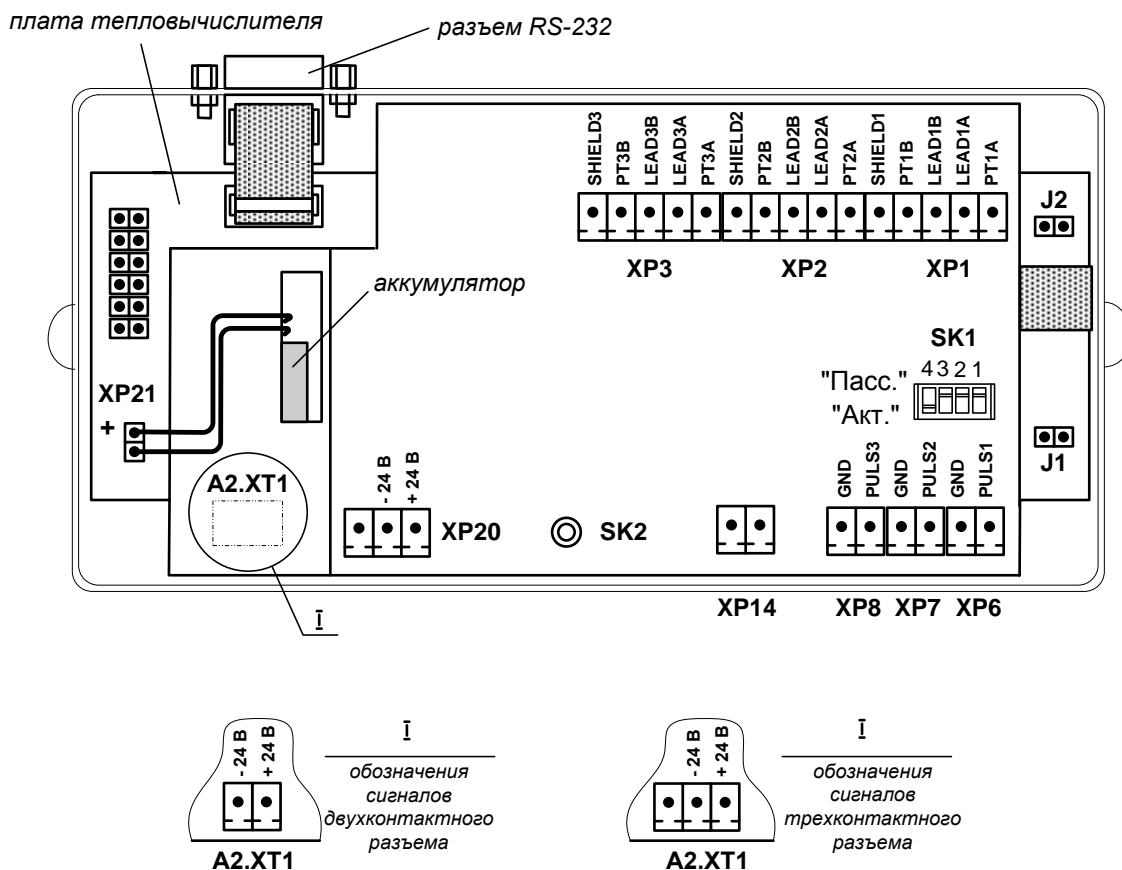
плата тепловычислителя

разъем RS-232

SHIELD3 PT3B LEAD3B LEAD3A PT3A SHIELD2 PT2B LEAD2B LEAD2A PT2A SHIELD1 PT1B LEAD1B LEAD1A PT1A

J2

XP3 XP2 XP1

аккумулятор

SK1

4 3 2 1

"Пасс."

"Акт."

XP21

+

J1

A2.XT1

- 24 В + 24 В

GND PULS3 GND PULS2 GND PULS1

XP20

SK2

XP14 XP8 XP7 XP6

I

- 24 В + 24 В

A2.XT1

I

обозначения сигналов двухконтактного разъема

- 24 В + 24 В

A2.XT1

I

обозначения сигналов трехконтактного разъема